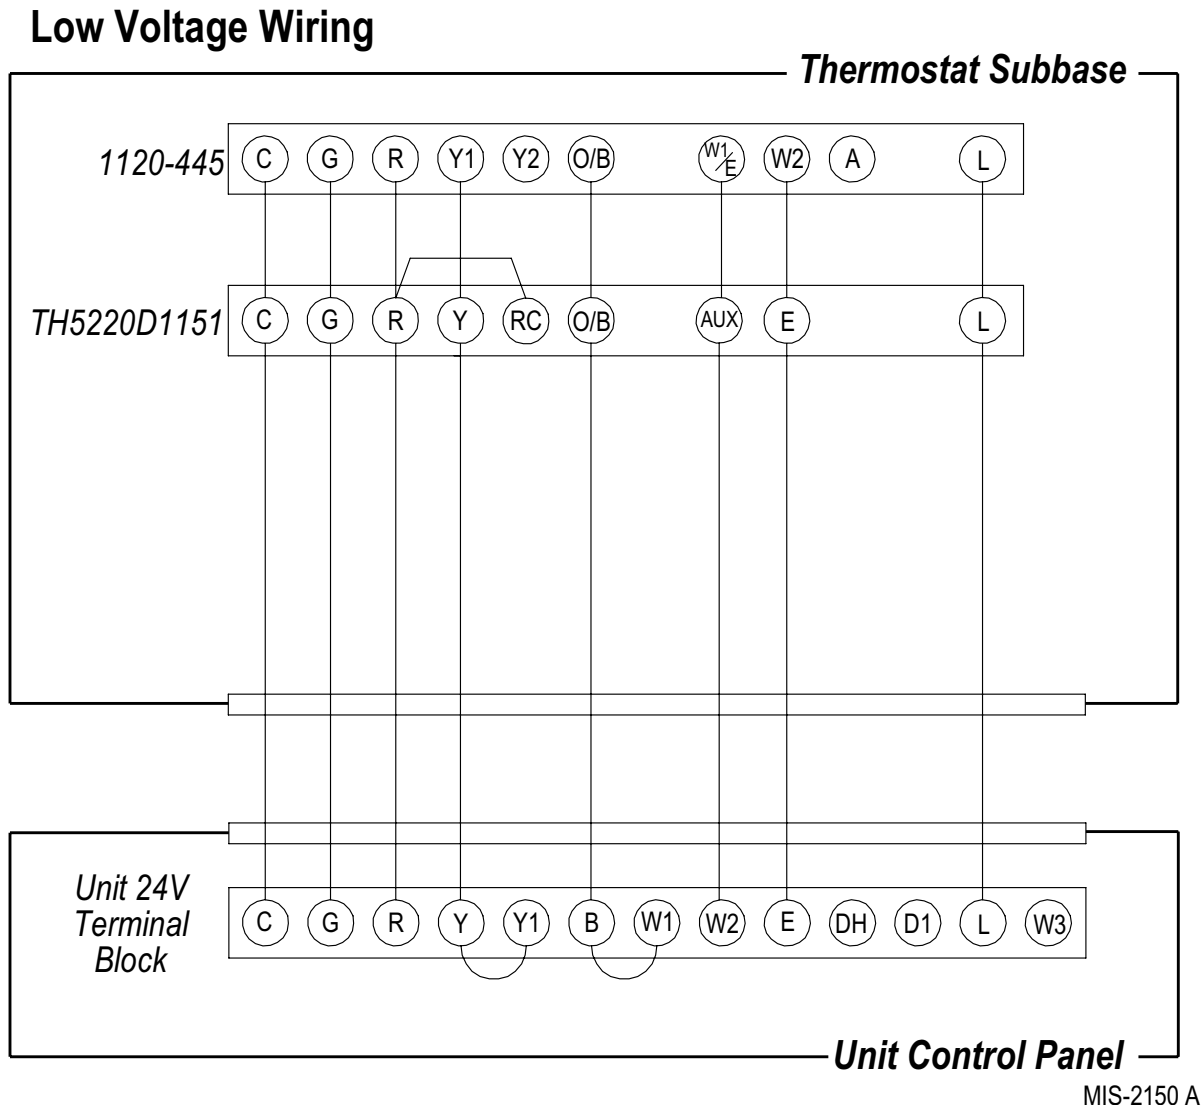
Low Voltage Wiring

Thermostat Subbase

1120-445 C G R Y1 Y2 O/B W1/E W2 A L

TH5220D1151 C G R Y RC O/B AUX E L

Unit 24V Terminal Block C G R Y Y1 B W1 W2 E DH D1 L W3

Unit Control Panel

MIS-2150 A